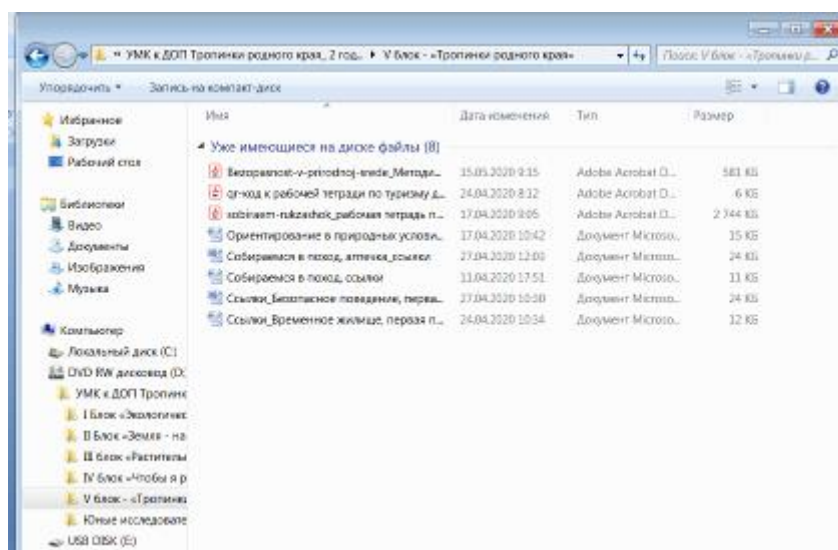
« УМК к ДОП Тропинки родного края_2 год... ▸ V блок - «Тропинки родного края»
Поиск: V блок - «Тропинки р...

Упорядочить ▾ Запись на компакт-диск

Избранное
Загрузки
Рабочий стол

Библиотеки
Видео
Документы
Изображения
Музыка

Компьютер
Локальный диск (C:)
DVD RW дисковод (D:)
УМК к ДОП Тропинк
I блок «Экологичес
II блок «Земля - на
III блок «Растительн
IV блок «Чтобы я р
V блок - «Тропинк
Юные исследовате
USB DISK (E:)

| Имя | Дата изменения | Тип | Размер |
|---|---|---|---|
| Уже имеющиеся на диске файлы (8) | | | |
| Bezopasnost-v-prirodnoj-srede_Metodi... | 15.05.2020 9:15 | Adobe Acrobat D... | 581 КБ |
| qr-код к рабочей тетради по туризму д... | 24.04.2020 8:12 | Adobe Acrobat D... | 6 КБ |
| sobiraem-rukzachok_рабочая тетрадь п... | 17.04.2020 9:05 | Adobe Acrobat D... | 2 744 КБ |
| Ориентирование в природных услови... | 17.04.2020 10:42 | Документ Micros... | 15 КБ |
| Собираемся в поход, аптечка_ссылки | 27.04.2020 12:00 | Документ Micros... | 24 КБ |
| Собираемся в поход, ссылки | 11.04.2020 17:51 | Документ Micros... | 11 КБ |
| Ссылки_Безопасное поведение, перва... | 27.04.2020 10:30 | Документ Micros... | 24 КБ |
| Ссылки_Временное жилище, первая п... | 24.04.2020 10:34 | Документ Micros... | 12 КБ |